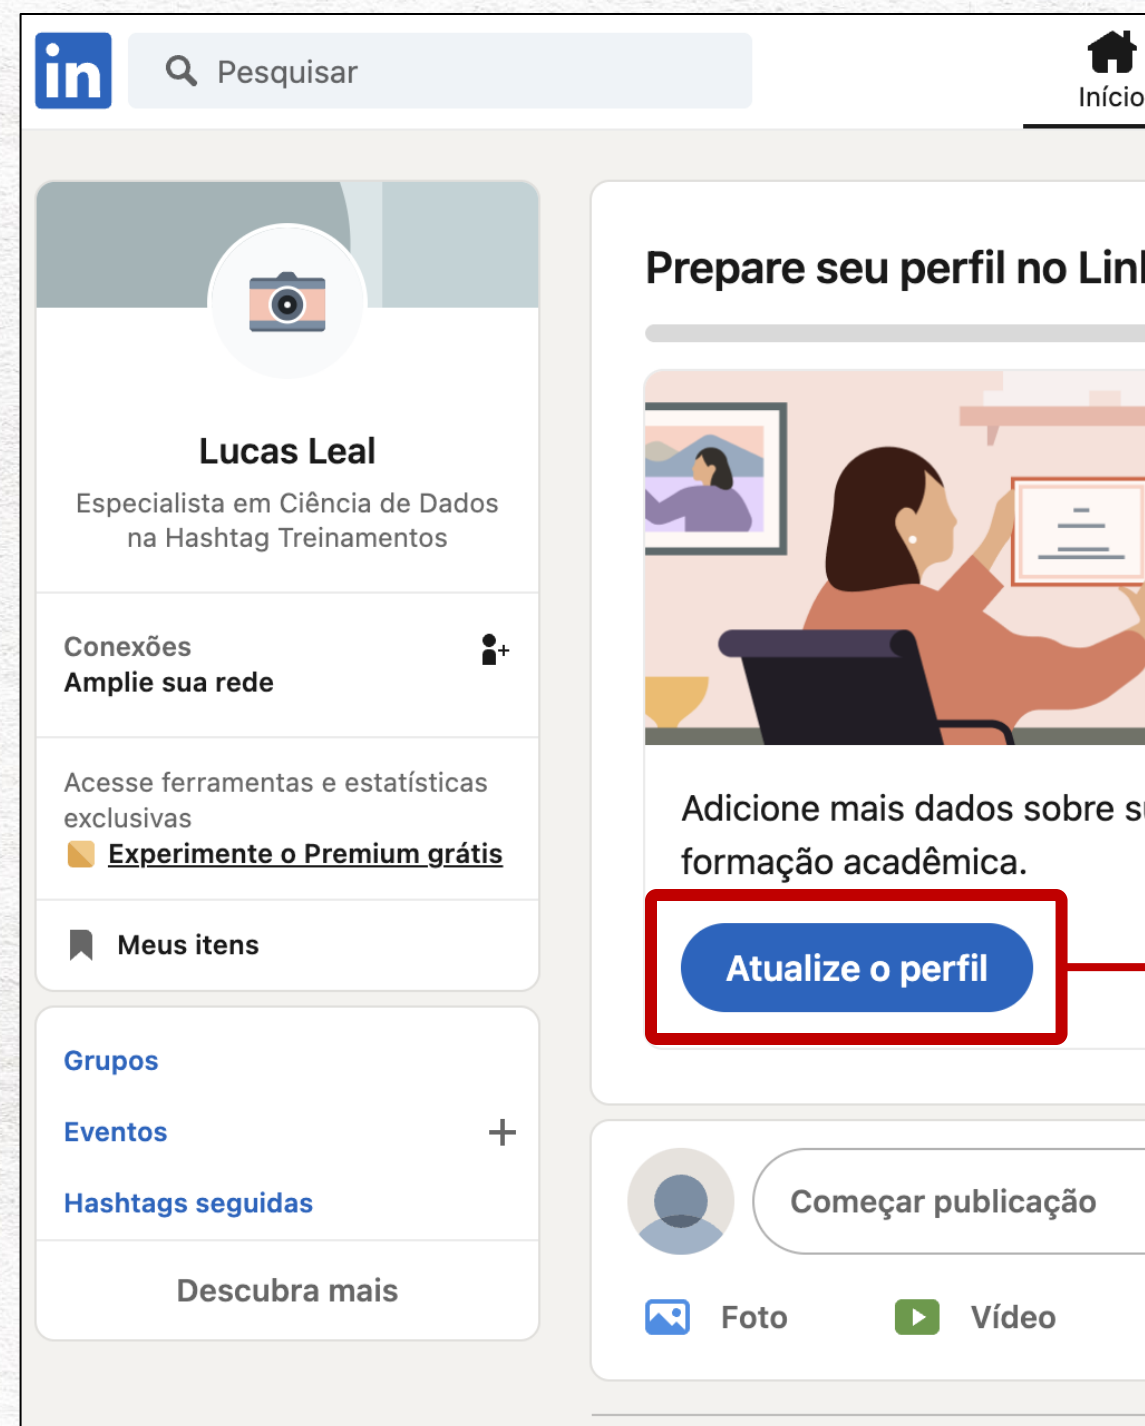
in

Pesquisar

Início

Lucas Leal

Especialista em Ciência de Dados na Hashtag Treinamentos

Conexões
Amplie sua rede

Acesse ferramentas e estatísticas exclusivas
Experimente o Premium grátis

Meus itens

Grupos

Eventos

Hashtags seguidas

Descubra mais

Prepare seu perfil no Lin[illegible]

Adicione mais dados sobre s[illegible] formação acadêmica.

Atualize o perfil

Começar publicação

Foto

Vídeo